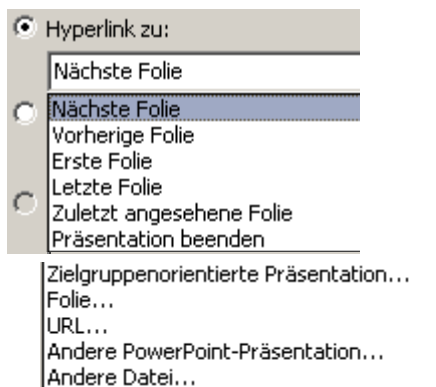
Hyperlink zu:

Nächste Folie

Nächste Folie
Vorherige Folie
Erste Folie
Letzte Folie
Zuletzt angesehene Folie
Präsentation beenden

Zielgruppenorientierte Präsentation...
Folie...
URL...
Andere PowerPoint-Präsentation...
Andere Datei...